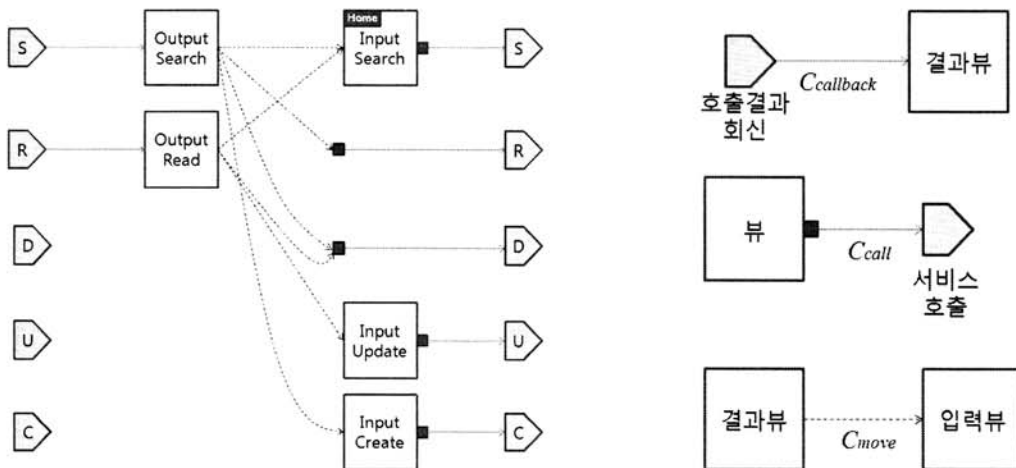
S

Output Search

Home

Input Search

S

R

Output Read

R

D

D

U

Input Update

U

C

Input Create

C

호출결과 회신

$C_{callback}$

결과뷰

뷰

$C_{call}$

서비스 호출

결과뷰

$C_{move}$

입력뷰